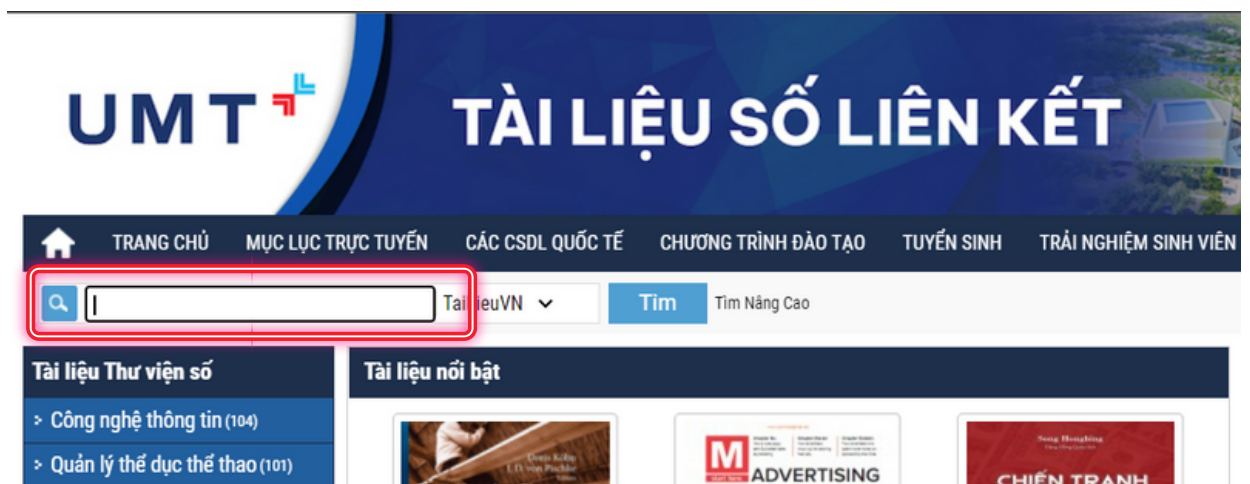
UMT

TÀI LIỆU SỐ LIÊN KẾT

TRANG CHỦ MỤC LỤC TRỰC TUYẾN CÁC CSDL QUỐC TẾ CHƯƠNG TRÌNH ĐÀO TẠO TUYỂN SINH TRẢI NGHIỆM SINH VIÊN

TaiLieuVN Tìm Tìm Nâng Cao

Tài liệu Thư viện số

Công nghệ thông tin (104)

Quản lý thể dục thể thao (101)

Tài liệu nổi bật

Denis Kohn
I. D. von Pischke

M
ADVERTISING

Song Hongbing
CHIẾN TRANH